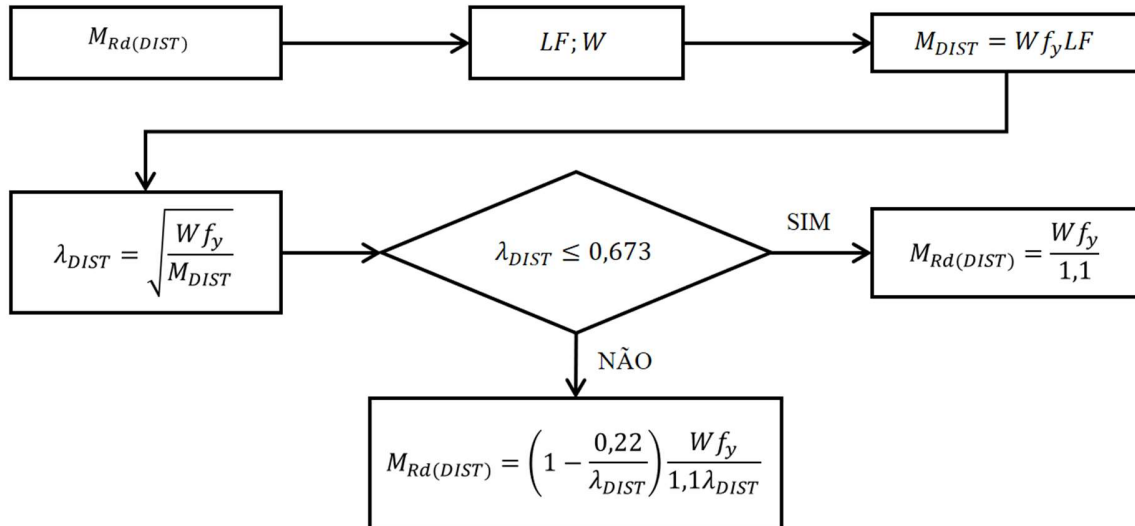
$M_{Rd(DIST)}$

$LF; W$

$M_{DIST} = W f_y LF$

$\lambda_{DIST} = \sqrt{\frac{W f_y}{M_{DIST}}}$

$\lambda_{DIST} \leq 0,673$

SIM

$M_{Rd(DIST)} = \frac{W f_y}{1,1}$

NÃO

$M_{Rd(DIST)} = \left(1 - \frac{0,22}{\lambda_{DIST}}\right) \frac{W f_y}{1,1 \lambda_{DIST}}$